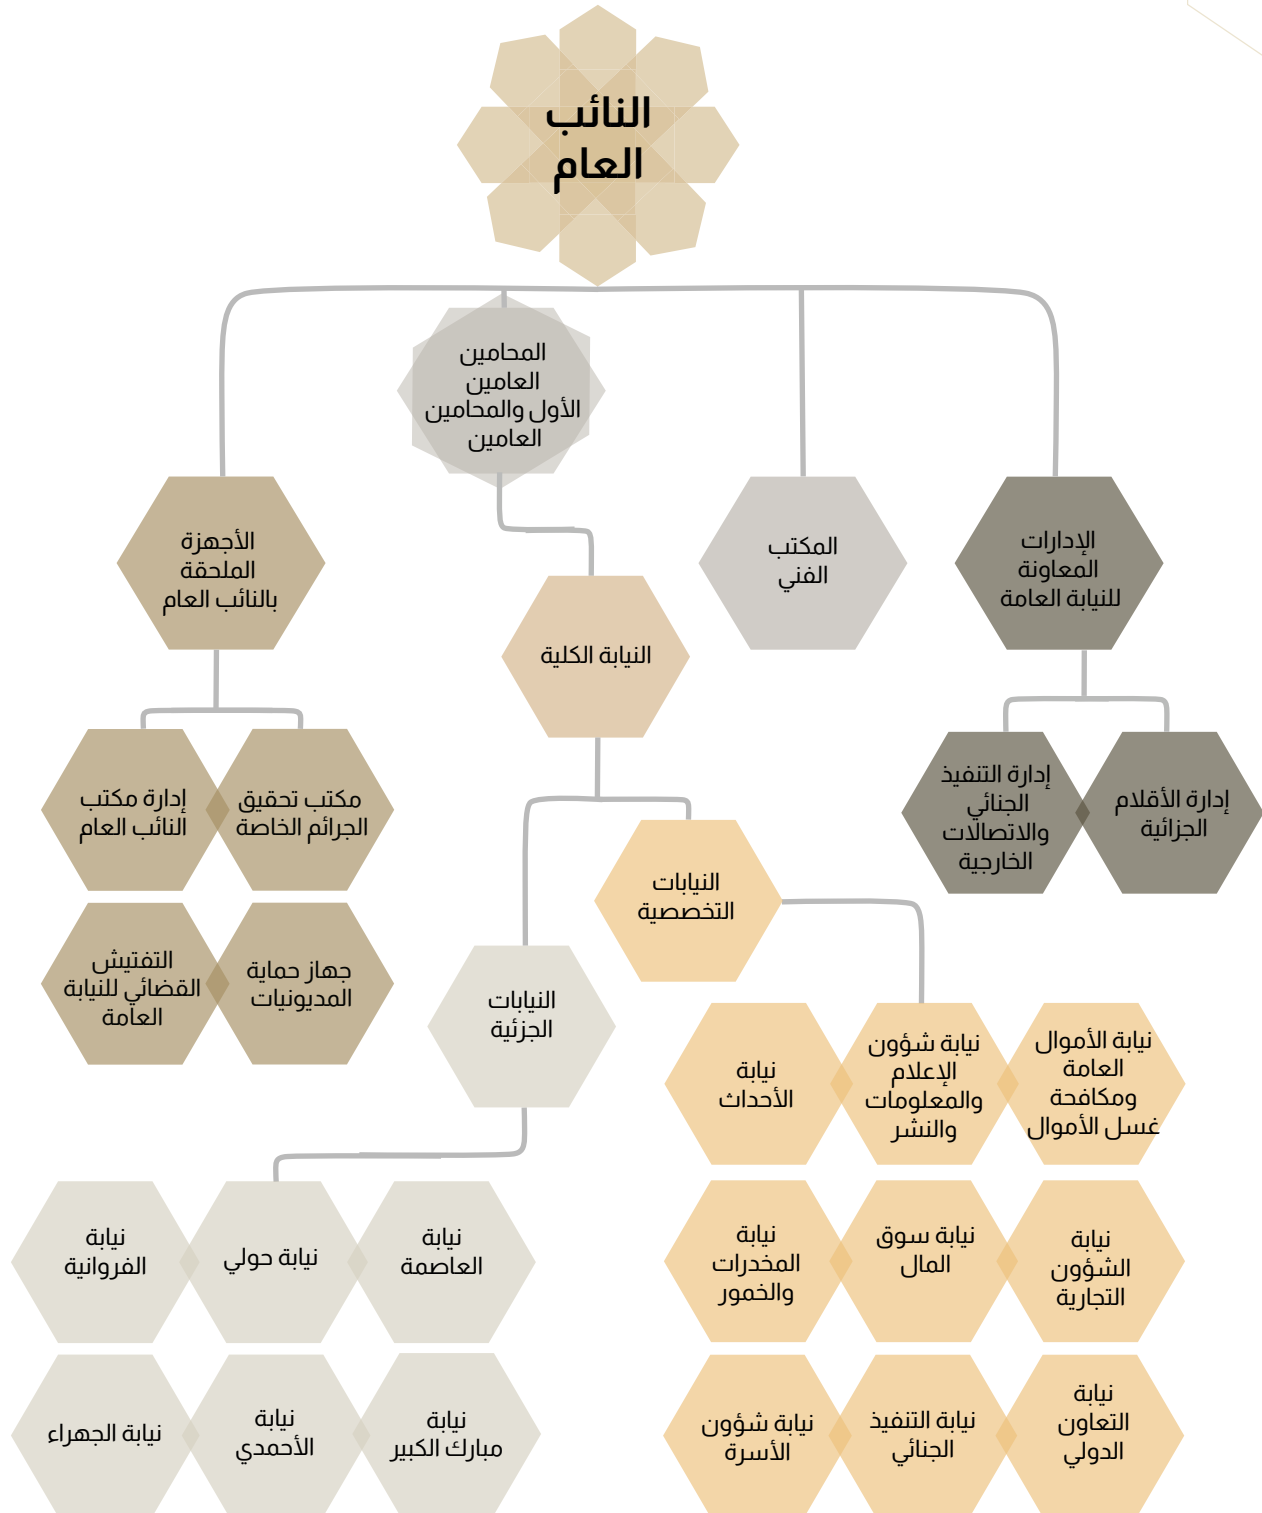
النائب العام

المحامين العامين الأول والمحامين العامين

الأجهزة الملحقة بالنائب العام

المكتب الفني

الإدارات المعاونة للنيابة العامة

النيابة الكلية

مكتب تحقيق الجرائم الخاصة

إدارة مكتب النائب العام

جهاز حماية المديونيات

التفتيش القضائي للنيابة العامة

إدارة الأقلام الجزائية

إدارة التنفيذ الجنائي والاتصالات الخارجية

النيابات التخصصية

النيابات الجزئية

نيابة الأموال العامة ومكافحة غسل الأموال

نيابة شؤون الإعلام والمعلومات والنشر

نيابة الأحداث

نيابة الشؤون التجارية

نيابة سوق المال

نيابة المخدرات والخمور

نيابة التعاون الدولي

نيابة التنفيذ الجنائي

نيابة شؤون الأسرة

نيابة العاصمة

نيابة حولي

نيابة الفروانية

نيابة مبارك الكبير

نيابة الأحمدي

نيابة الجهراء